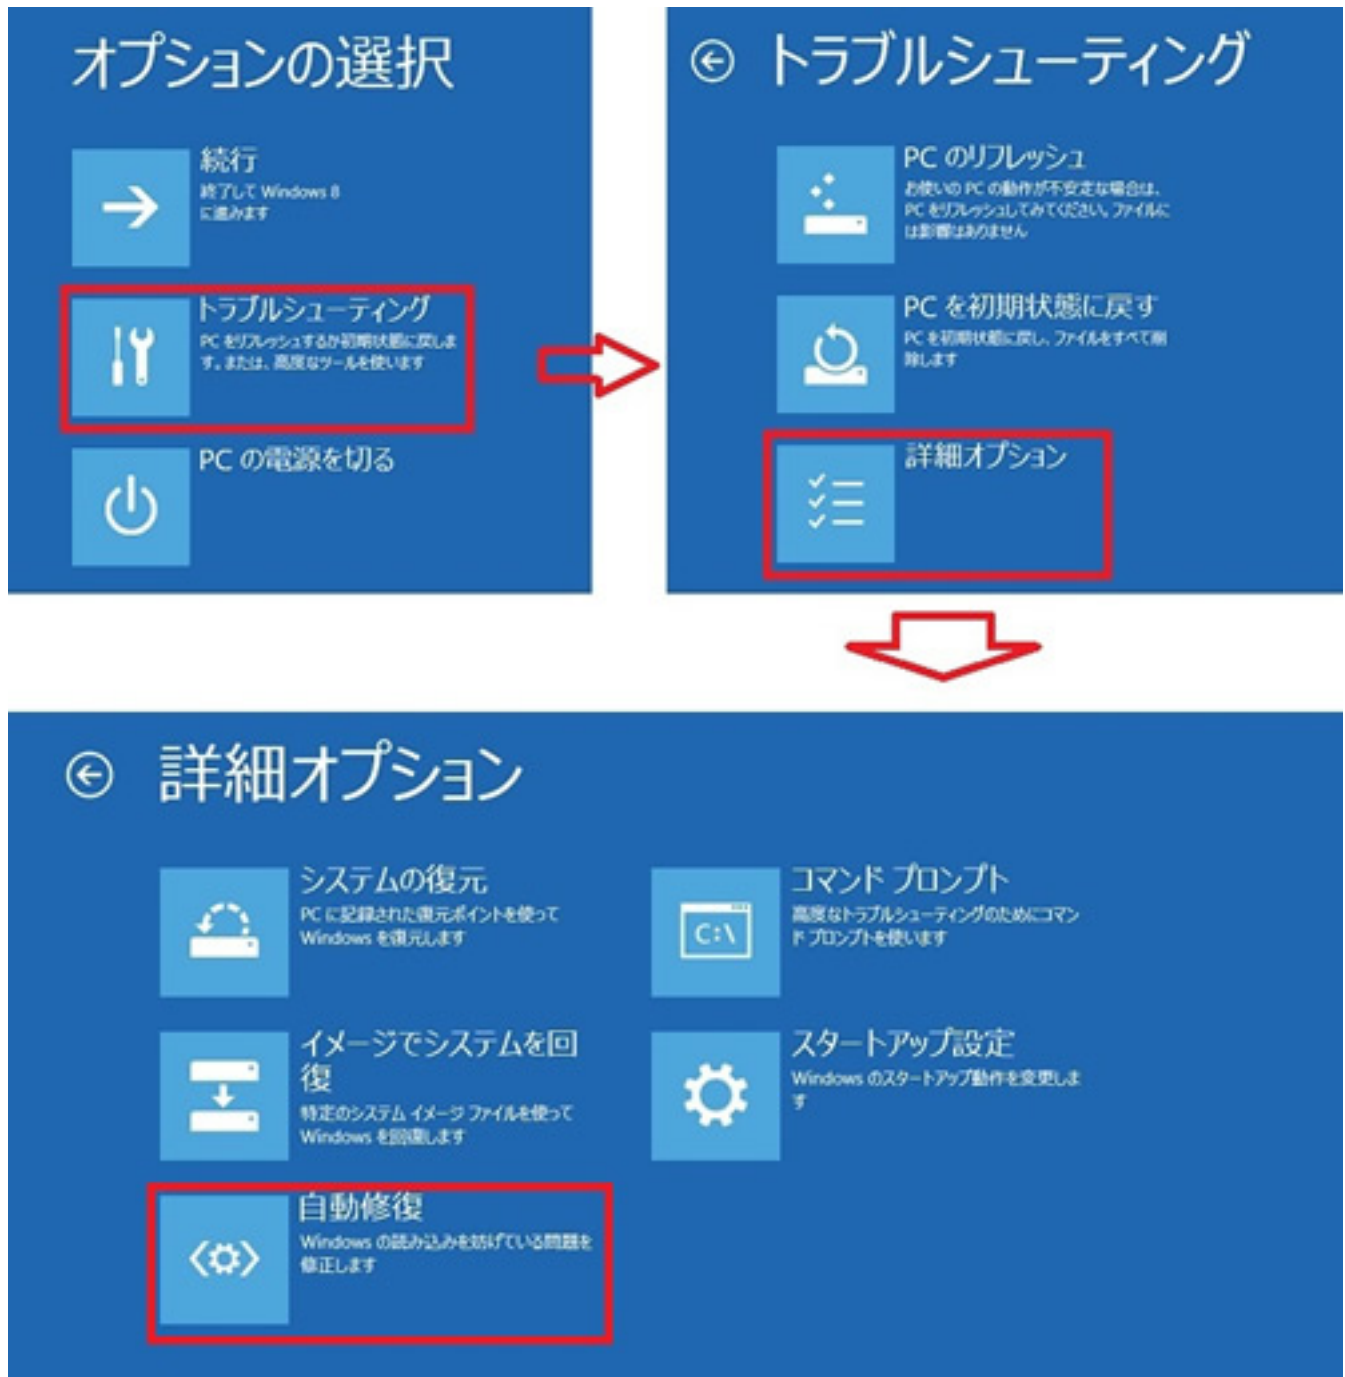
オプションの選択

続行
終了して Windows 8 に進みます

トラブルシューティング
PC をリフレッシュするか初期状態に戻します。または、高度なツールを使います

PC の電源を切る

トラブルシューティング

PC のリフレッシュ
お使いの PC の動作が不安定な場合は、PC をリフレッシュしてみてください。ファイルには影響はありません

PC を初期状態に戻す
PC を初期状態に戻し、ファイルをすべて削除します

詳細オプション

詳細オプション

システムの復元
PC に記録された復元ポイントを使って Windows を復元します

コマンド プロンプト
高度なトラブルシューティングのためにコマンド プロンプトを使います

C:\

イメージでシステムを回復
特定のシステム イメージ ファイルを使って Windows を回復します

スタートアップ設定
Windows のスタートアップ動作を変更します

自動修復
Windows の読み込みを妨げている問題を修正します